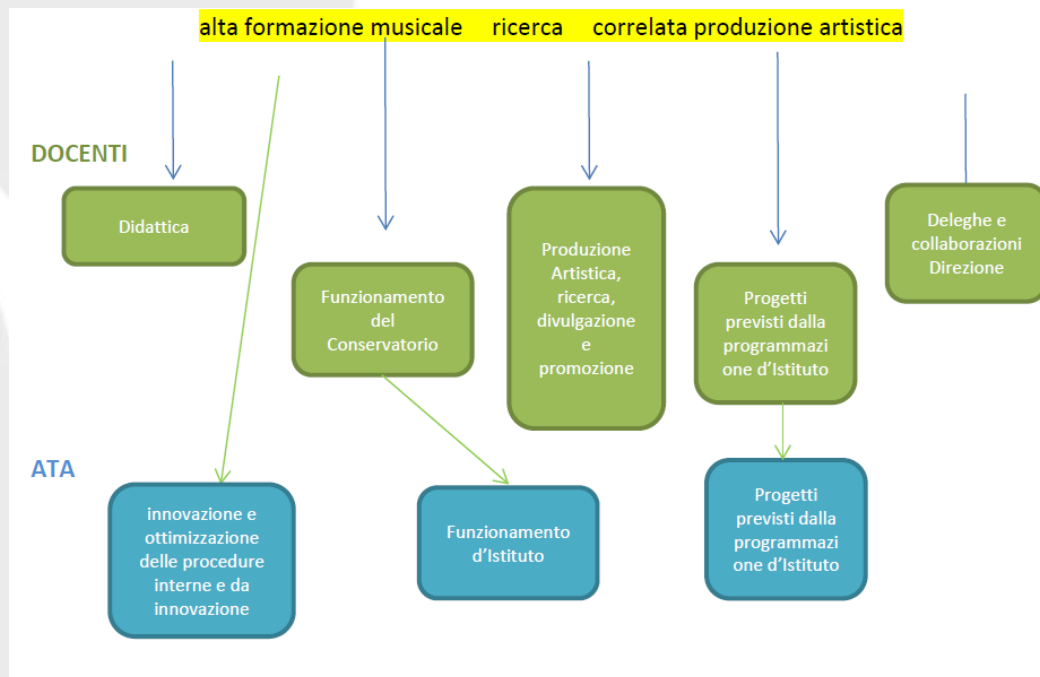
alta formazione musicale ricerca correlata produzione artistica

DOCENTI

Didattica

Funzionamento del Conservatorio

Produzione Artistica, ricerca, divulgazione e promozione

Progetti previsti dalla programmazione d'Istituto

Deleghe e collaborazioni Direzione

ATA

innovazione e ottimizzazione delle procedure interne e da innovazione

Funzionamento d'Istituto

Progetti previsti dalla programmazione d'Istituto